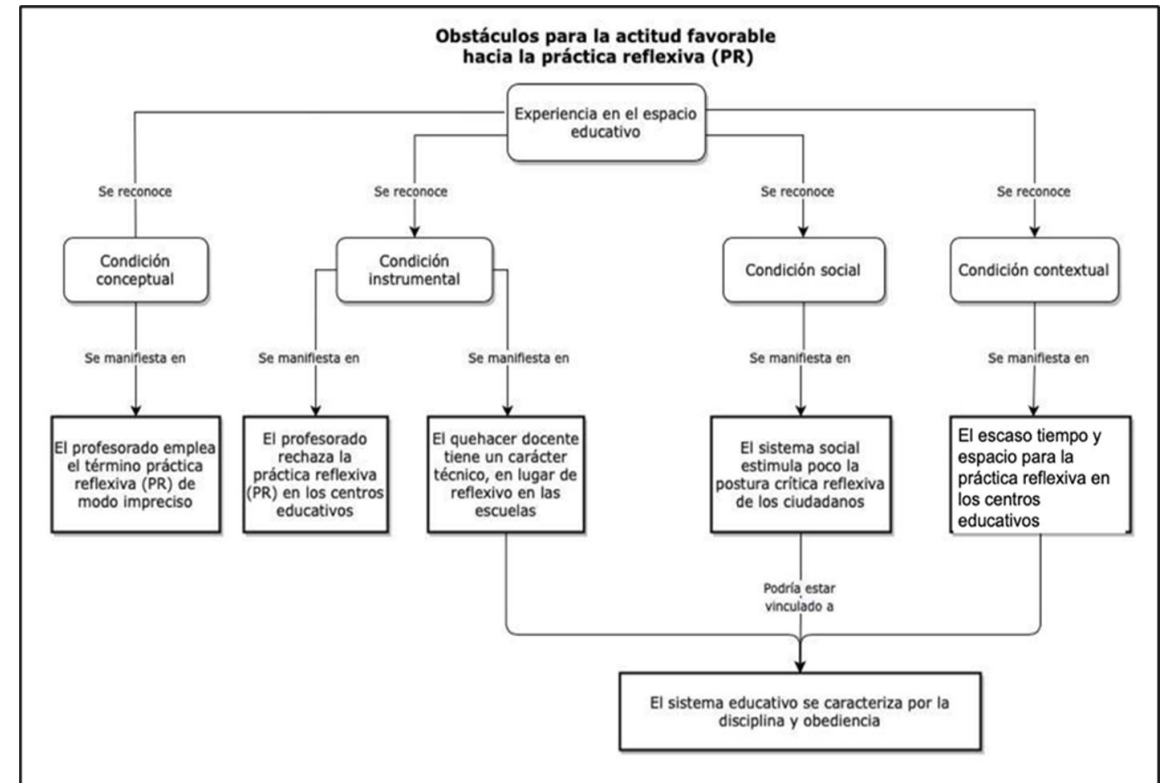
Obstáculos para la actitud favorable hacia la práctica reflexiva (PR)

Experiencia en el espacio educativo

Se reconoce

Condición conceptual

Se manifiesta en

El profesorado emplea el término práctica reflexiva (PR) de modo impreciso

Se reconoce

Condición instrumental

Se manifiesta en

El profesorado rechaza la práctica reflexiva (PR) en los centros educativos

Se manifiesta en

El quehacer docente tiene un carácter técnico, en lugar de reflexivo en las escuelas

Se reconoce

Condición social

Se manifiesta en

El sistema social estimula poco la postura crítica reflexiva de los ciudadanos

Se reconoce

Condición contextual

Se manifiesta en

El escaso tiempo y espacio para la práctica reflexiva en los centros educativos

Podría estar vinculado a

El sistema educativo se caracteriza por la disciplina y obediencia